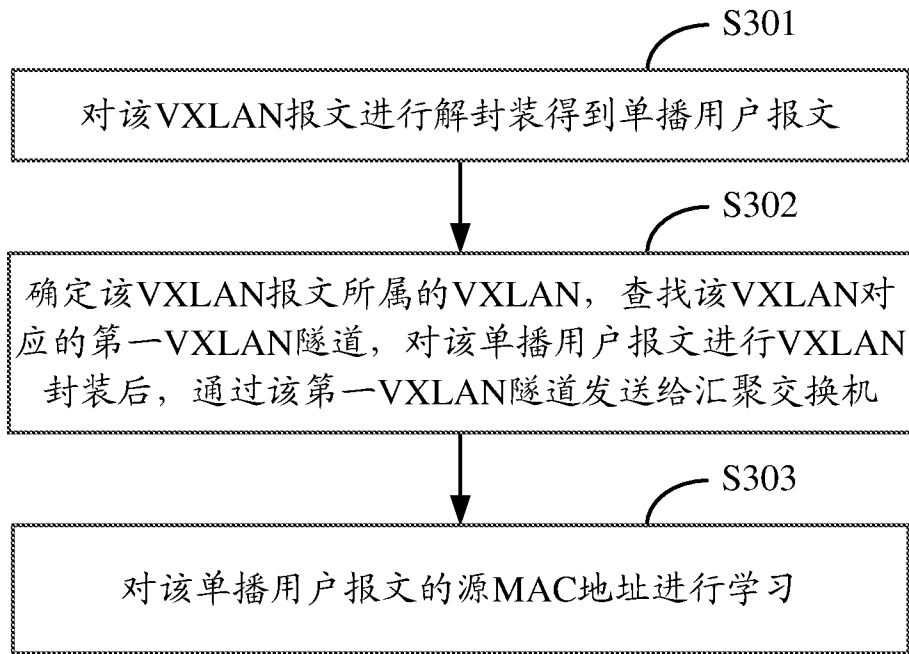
S301

对该VXLAN报文进行解封装得到单播用户报文

S302

确定该VXLAN报文所属的VXLAN，查找该VXLAN对应的第一VXLAN隧道，对该单播用户报文进行VXLAN封装后，通过该第一VXLAN隧道发送给汇聚交换机

S303

对该单播用户报文的源MAC地址进行学习